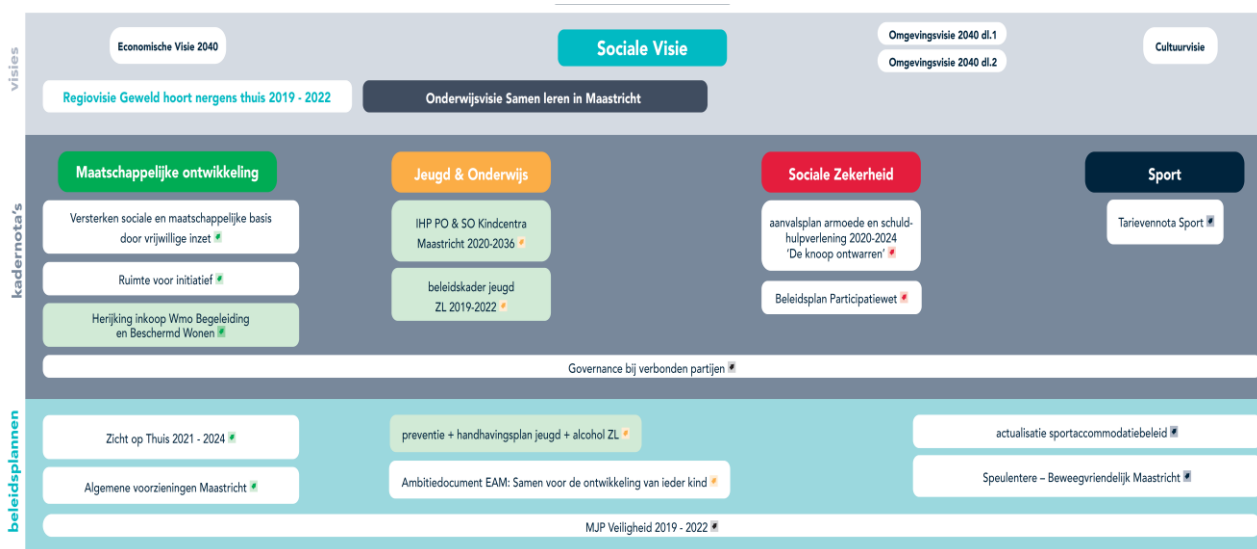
visies

Economische Visie 2040

Sociale Visie

Omgevingsvisie 2040 dl.1

Omgevingsvisie 2040 dl.2

Cultuurvisie

Regiovisie Geweld hoort nergens thuis 2019 - 2022

Onderwijsvisie Samen leren in Maastricht

kadernota's

Maatschappelijke ontwikkeling

Jeugd & Onderwijs

Sociale Zekerheid

Sport

Versterken sociale en maatschappelijke basis door vrijwillige inzet

Ruimte voor initiatief

Herijking inkoop Wmo Begeleiding en Beschermd Wonen

IHP PO & SO Kindcentra Maastricht 2020-2036

beleidskader jeugd ZL 2019-2022

aanvalsplan armoede en schuldhulpverlening 2020-2024 'De knoop ontwarren'

Beleidsplan Participatiewet

Tarievennota Sport

Governance bij verbonden partijen

beleidsplannen

Zicht op Thuis 2021 - 2024

Algemene voorzieningen Maastricht

preventie + handhavingsplan jeugd + alcohol ZL

Ambitiedocument EAM: Samen voor de ontwikkeling van ieder kind

actualisatie sportaccommodatiebeleid

Speulentere – Beweegvriendelijk Maastricht

MJP Veiligheid 2019 - 2022